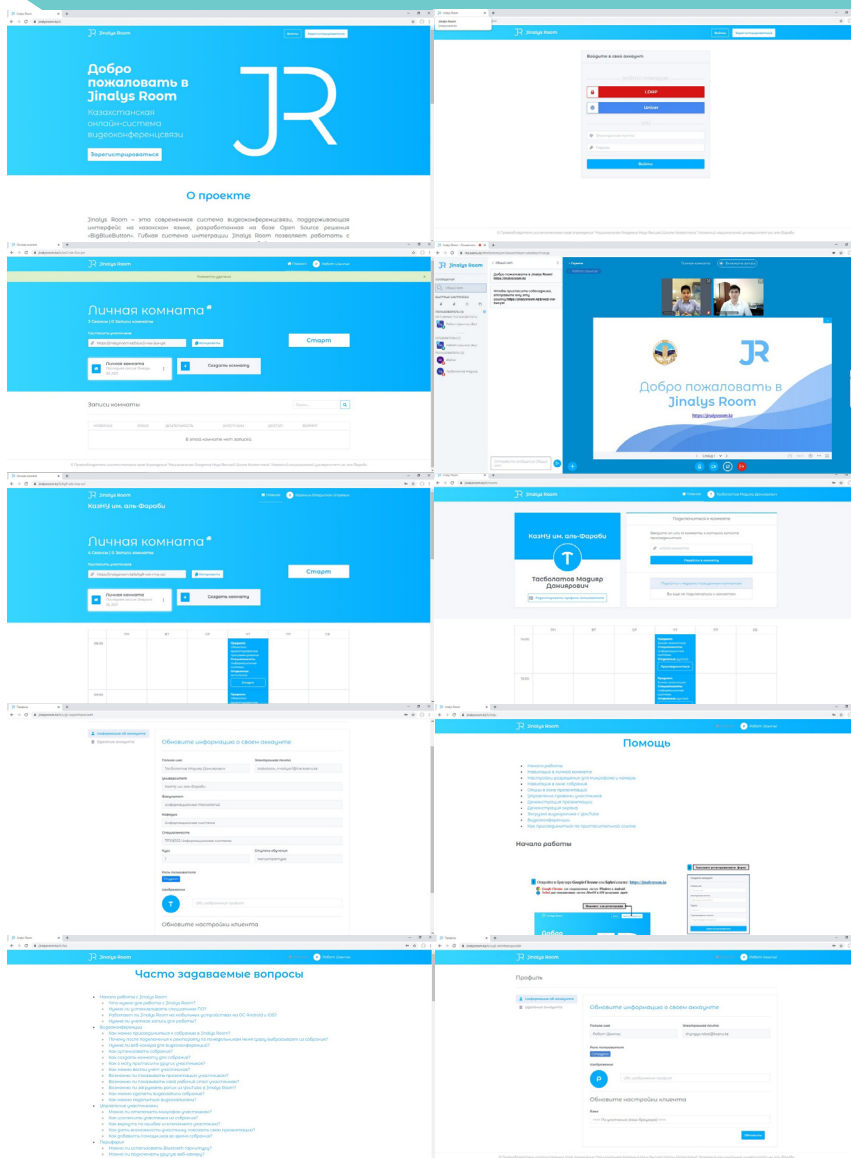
Jinalys Room

Войти

Зарегистрироваться

Добро пожаловать в Jinalys Room

Казахстанская онлайн-система видеоконференцсвязи

Зарегистрироваться

О проекте

Jinalys Room – это современная система видеоконференцсвязи, поддерживающая интерфейс на казахском языке, разработанная на базе Open Source решения «BigBlueButton». Гибкая система интеграции Jinalys Room позволяет работать с

Войдите в свой аккаунт

LDAP

Univer

Войти

Jinalys Room

Личная комната

Старт

Личная комната

Создать комнату

Записи комнаты

В этой комнате нет записей.

Добро пожаловать в Jinalys Room

https://jinalysroom.kz

Jinalys Room

КазНУ им. аль-Фараби

Личная комната

Старт

Личная комната

Создать комнату

Jinalys Room

КазНУ им. аль-Фараби

Т

Тасболатов Мадияр Данирович

Подключиться к комнате

Обновите информацию о своем аккаунте

Тасболатов Мадияр Данирович

КазНУ им. аль-Фараби

Информационные системы

Студент

Т

Обновите настройки клиента

Jinalys Room

Помощь

Начало работы

Jinalys Room

Часто задаваемые вопросы

Jinalys Room

Профиль

Обновите информацию о своем аккаунте

Студент

Р

Обновите настройки клиента